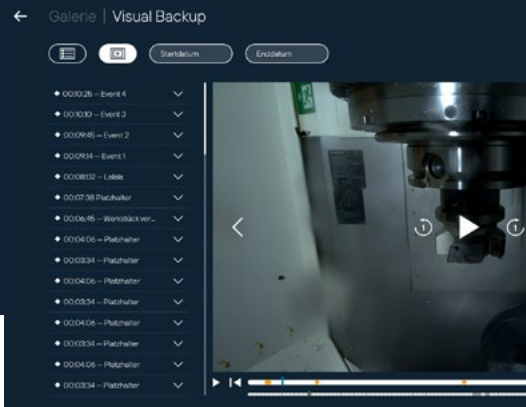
Galerie | Visual Backup

Startdatum

Enddatum

00:10:25 – Event 4
00:10:10 – Event 3
00:09:46 – Event 2
00:09:14 – Event 1
00:08:02 – Labile
00:07:38 Platzhalter
00:06:46 – Werkstück ver...
00:04:06 – Platzhalter
00:03:34 – Platzhalter
00:04:06 – Platzhalter
00:03:34 – Platzhalter
00:04:06 – Platzhalter
00:03:34 – Platzhalter
00:04:06 – Platzhalter
00:03:34 – Platzhalter